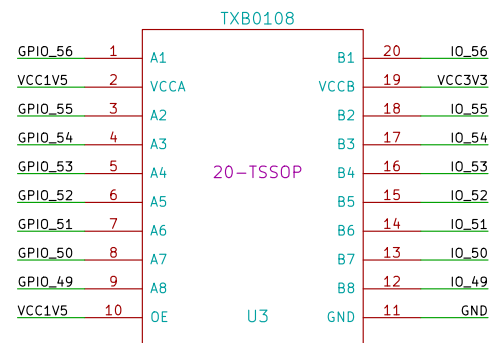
TXB0108

GPIO_56 1 A1
VCC1V5 2 VCCA
GPIO_55 3 A2
GPIO_54 4 A3
GPIO_53 5 A4
GPIO_52 6 A5
GPIO_51 7 A6
GPIO_50 8 A7
GPIO_49 9 A8
VCC1V5 10 OE

20-TSSOP

U3

B1 20 IO_56
VCCB 19 VCC3V3
B2 18 IO_55
B3 17 IO_54
B4 16 IO_53
B5 15 IO_52
B6 14 IO_51
B7 13 IO_50
B8 12 IO_49
GND 11 GND